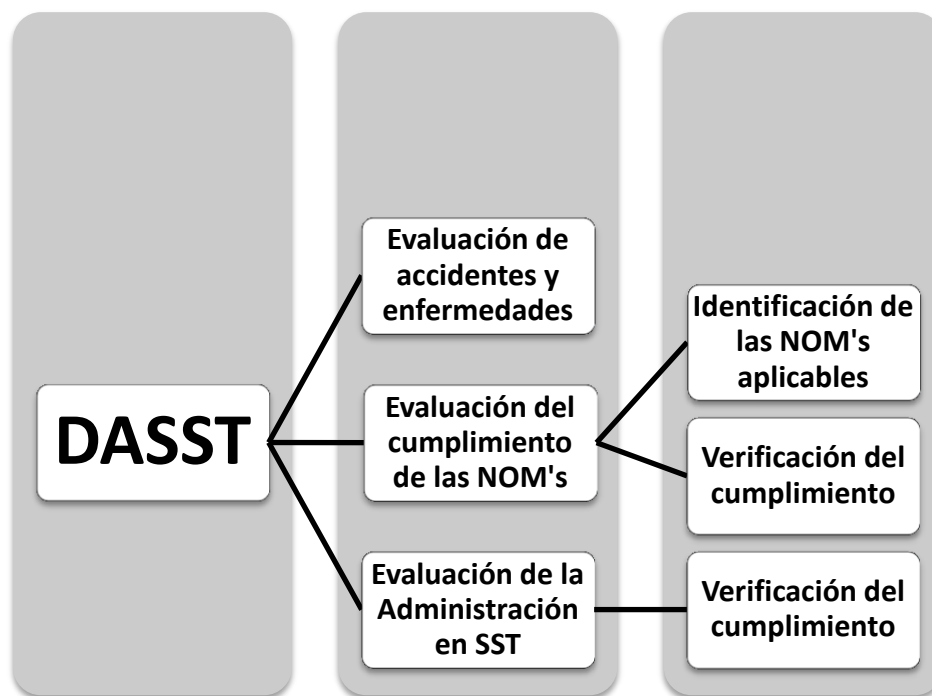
DASST

Evaluación de accidentes y enfermedades

Evaluación del cumplimiento de las NOM's

Evaluación de la Administración en SST

Identificación de las NOM's aplicables

Verificación del cumplimiento

Verificación del cumplimiento